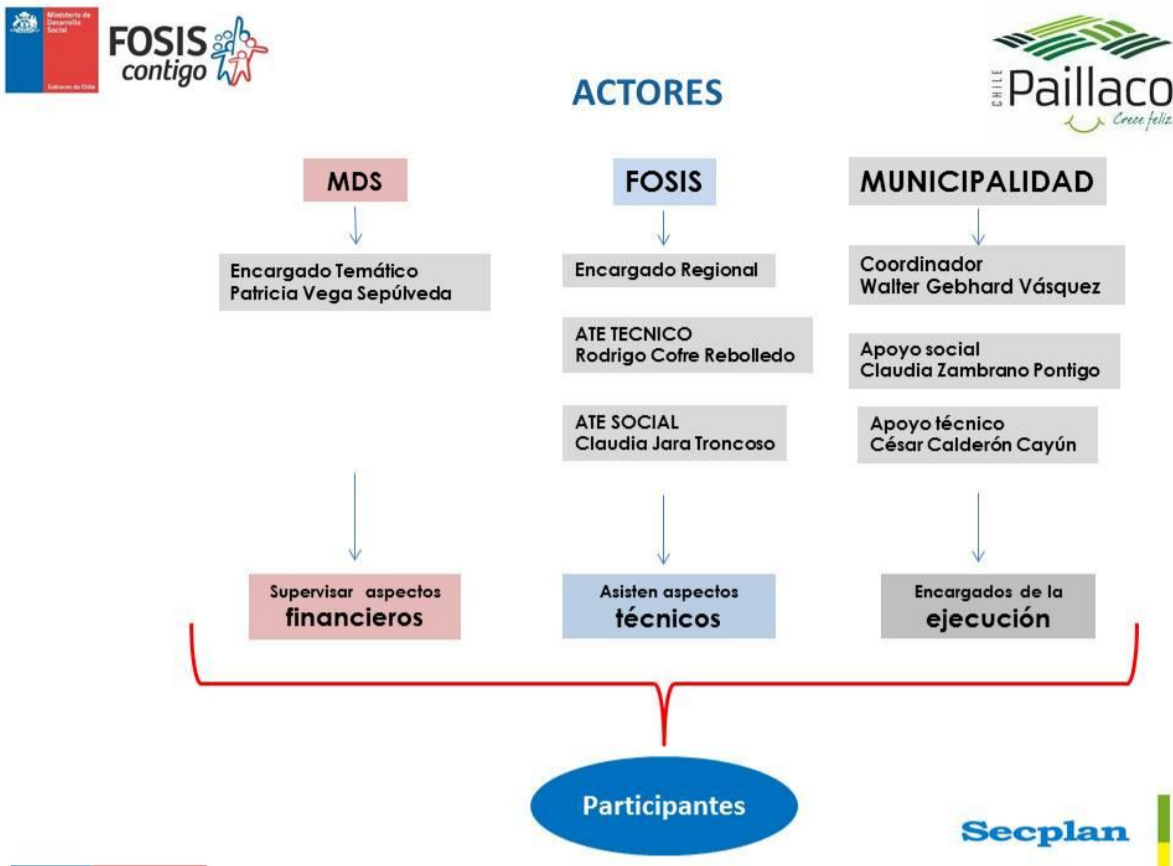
Ministerio de Desarrollo Social

Gobierno de Chile

FOSIS contigo

ACTORES

CHILE Paillaco Crece feliz

MDS

Encargado Temático
Patricia Vega Sepúlveda

Supervisar aspectos financieros

FOSIS

Encargado Regional

ATE TECNICO
Rodrigo Cofre Rebolledo

ATE SOCIAL
Claudia Jara Troncoso

Asisten aspectos técnicos

MUNICIPALIDAD

Coordinador
Walter Gebhard Vásquez

Apoyo social
Claudia Zambrano Pontigo

Apoyo técnico
César Calderón Cayún

Encargados de la ejecución

Participantes

Secplan